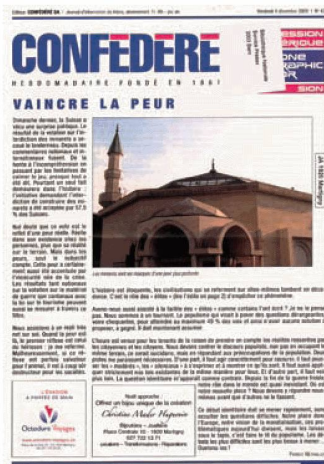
Editeur CONFÉDÉRÉ SA · Journal d'information du Valais, abonnement ... · prix ...

Vendredi 4 décembre 2009 | N° ...

CONFÉDÉRÉ

HEBDOMADAIRE FONDÉ EN 1861

JA 1920 Martigny

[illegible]

VAINCRE LA PEUR

Dimanche dernier, la Suisse a vécu une surprise politique. Le résultat de la votation sur l'interdiction des minarets a secoué la bienpensance. Depuis les commentaires rationnels et internationaux fusent. De la honte à l'incompréhension en passant par les hommes de culture le jour, pourquoi tout a été dit. Pourtant un seul fait demeurera dans l'histoire: l'initiative demandant l'interdiction de construire des minarets a été acceptée par 57.5 % des Suisses.

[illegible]

Les minarets sont les vestiges d'une peur plus profonde

L'histoire est éloquente, les civilisations qui se referment sur elles-mêmes tombent en décadence. C'est le rôle des « élites » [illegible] ...

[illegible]

L'ÉVASION À PORTÉE DE MAIN

Octodure Voyages

Noël approche : Offrez un bijou unique de la création Christine Mader Hugonin Bijoutière – Joaillière Place Centrale 10 · 1920 Martigny

Pierrot MORAND